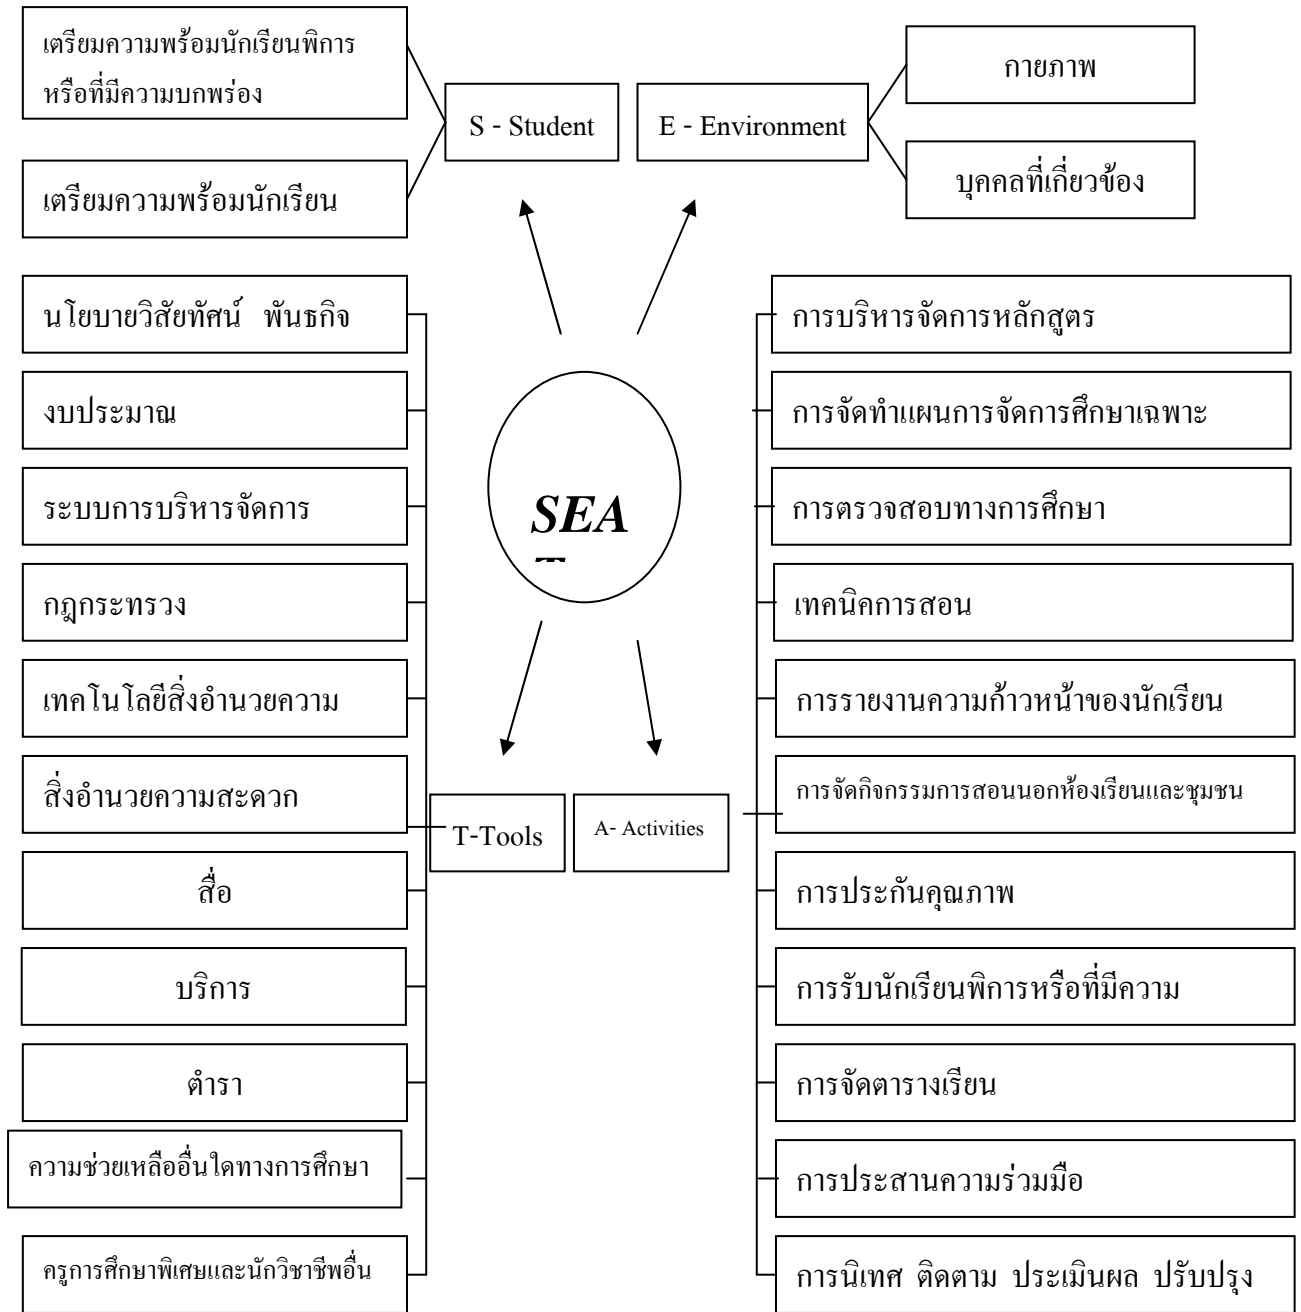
เตรียมความพร้อมนักเรียนพิการหรือที่มีความบกพร่อง

เตรียมความพร้อมนักเรียน

S - Student

E - Environment

กายภาพ

บุคคลที่เกี่ยวข้อง

*SEA*
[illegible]

นโยบายวิสัยทัศน์ พันธกิจ

งบประมาณ

ระบบการบริหารจัดการ

กฎกระทรวง

เทคโนโลยีสิ่งอำนวยความ

สิ่งอำนวยความสะดวก

สื่อ

บริการ

ตำรา

ความช่วยเหลืออื่นใดทางการศึกษา

ครูการศึกษาพิเศษและนักวิชาชีพอื่น

T-Tools

A- Activities

การบริหารจัดการหลักสูตร

การจัดทำแผนการจัดการศึกษาเฉพาะ

การตรวจสอบทางการศึกษา

เทคนิคการสอน

การรายงานความก้าวหน้าของนักเรียน

การจัดกิจกรรมการสอนนอกห้องเรียนและชุมชน

การประกันคุณภาพ

การรับนักเรียนพิการหรือที่มีความ

การจัดตารางเรียน

การประสานความร่วมมือ

การนิเทศ ติดตาม ประเมินผล ปรับปรุง